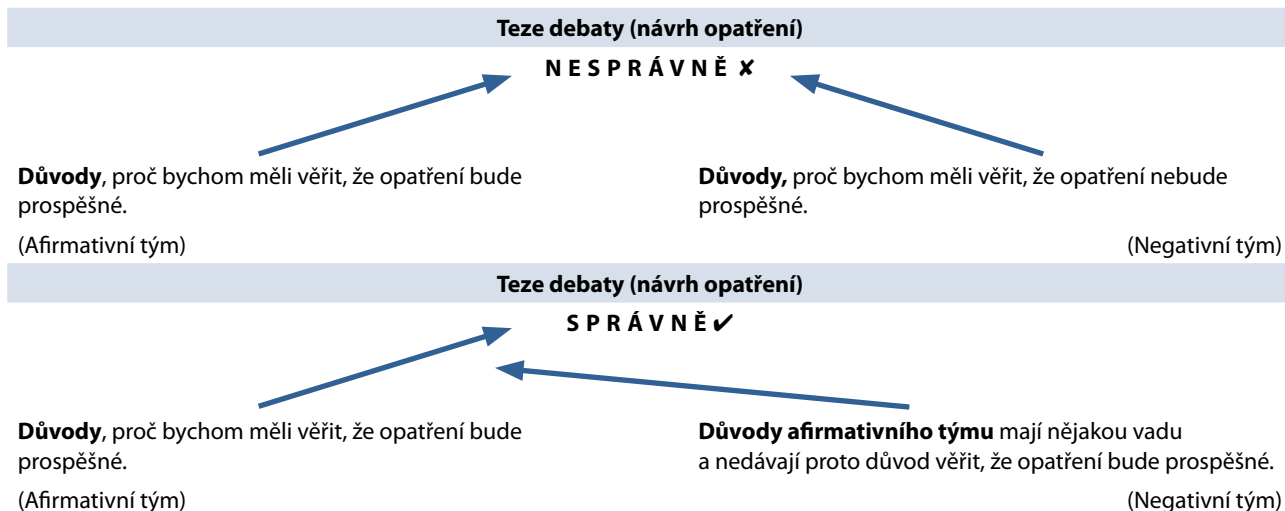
**Teze debaty (návrh opatření)**

**N E S P R Á V N Ě ✘**

**Důvody**, proč bychom měli věřit, že opatření bude prospěšné.

(Afirmativní tým)

**Důvody,** proč bychom měli věřit, že opatření nebude prospěšné.

(Negativní tým)

**Teze debaty (návrh opatření)**

**S P R Á V N Ě ✔**

**Důvody**, proč bychom měli věřit, že opatření bude prospěšné.

(Afirmativní tým)

**Důvody afirmativního týmu** mají nějakou vadu a nedávají proto důvod věřit, že opatření bude prospěšné.

(Negativní tým)